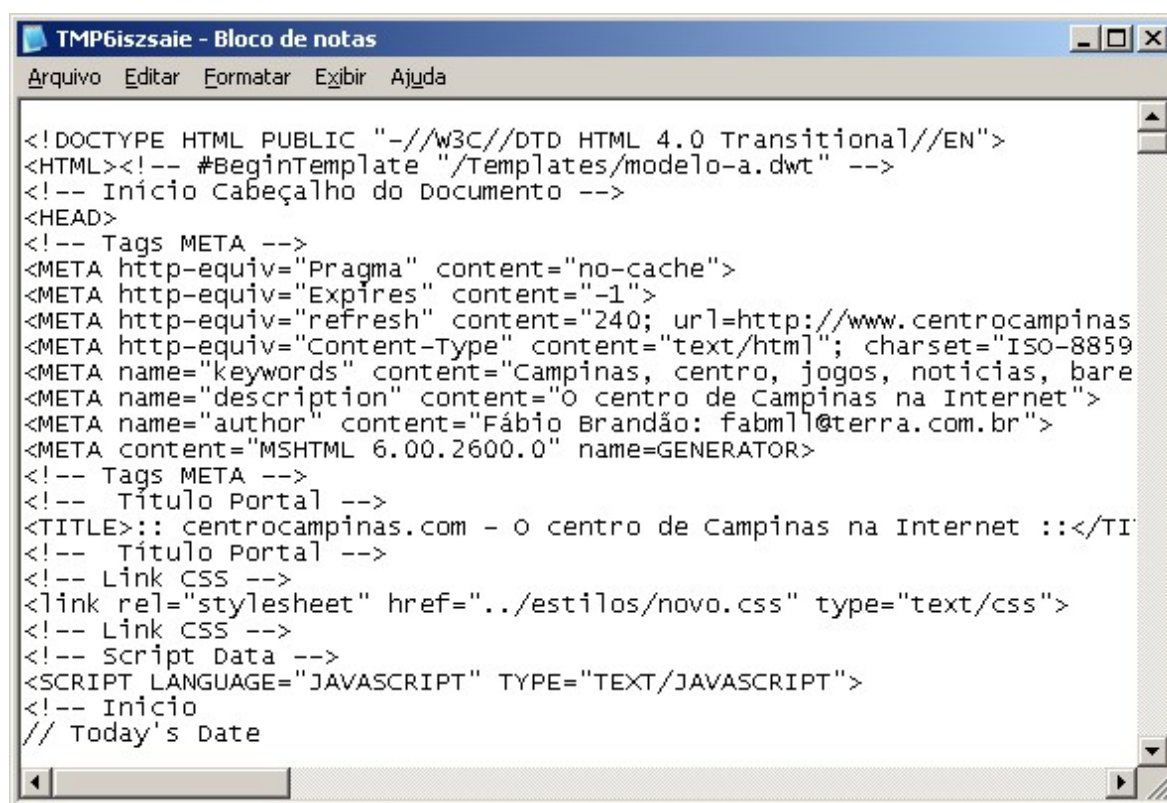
TMP6iszsaie - Bloco de notas

Arquivo Editar Formatar Exibir Ajuda

<!DOCTYPE HTML PUBLIC "-//W3C//DTD HTML 4.0 Transitional//EN">
<HTML><!-- #BeginTemplate "/Templates/modelo-a.dwt" -->
<!-- Início Cabeçalho do Documento -->
<HEAD>
<!-- Tags META -->
<META http-equiv="Pragma" content="no-cache">
<META http-equiv="Expires" content="-1">
<META http-equiv="refresh" content="240; url=http://www.centrocampinas
<META http-equiv="Content-Type" content="text/html"; charset="ISO-8859
<META name="keywords" content="Campinas, centro, jogos, noticias, bare
<META name="description" content="O centro de Campinas na Internet">
<META name="author" content="Fábio Brandão: fabmll@terra.com.br">
<META content="MSHTML 6.00.2600.0" name=GENERATOR>
<!-- Tags META -->
<!-- Título Portal -->
<TITLE>:: centrocampinas.com - O centro de Campinas na Internet ::</TI
<!-- Título Portal -->
<!-- Link CSS -->
<link rel="stylesheet" href="../estilos/novo.css" type="text/css">
<!-- Link CSS -->
<!-- Script Data -->
<SCRIPT LANGUAGE="JAVASCRIPT" TYPE="TEXT/JAVASCRIPT">
<!-- Inicio
// Today's Date